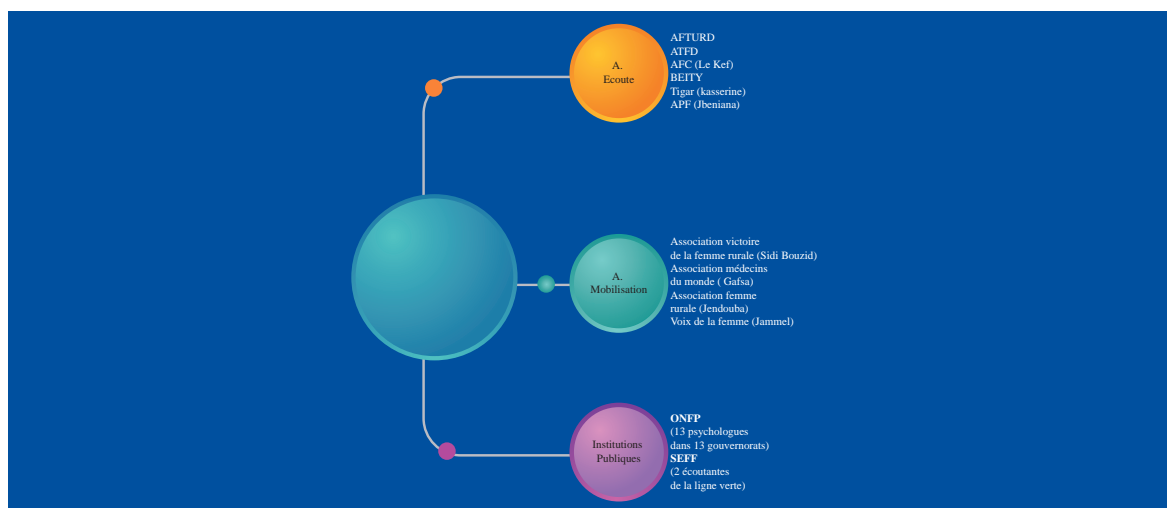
A.
Ecoute

AFTURD
ATFD
AFC (Le Kef)
BEITY
Tigar (kasserine)
APF (Jbeniana)

A.
Mobilisation

Association victoire de la femme rurale (Sidi Bouzid)
Association médecins du monde ( Gafsa)
Association femme rurale (Jendouba)
Voix de la femme (Jammel)

Institutions
Publiques

ONFP
(13 psychologues dans 13 gouvernorats)
SEFF
(2 écoutantes de la ligne verte)